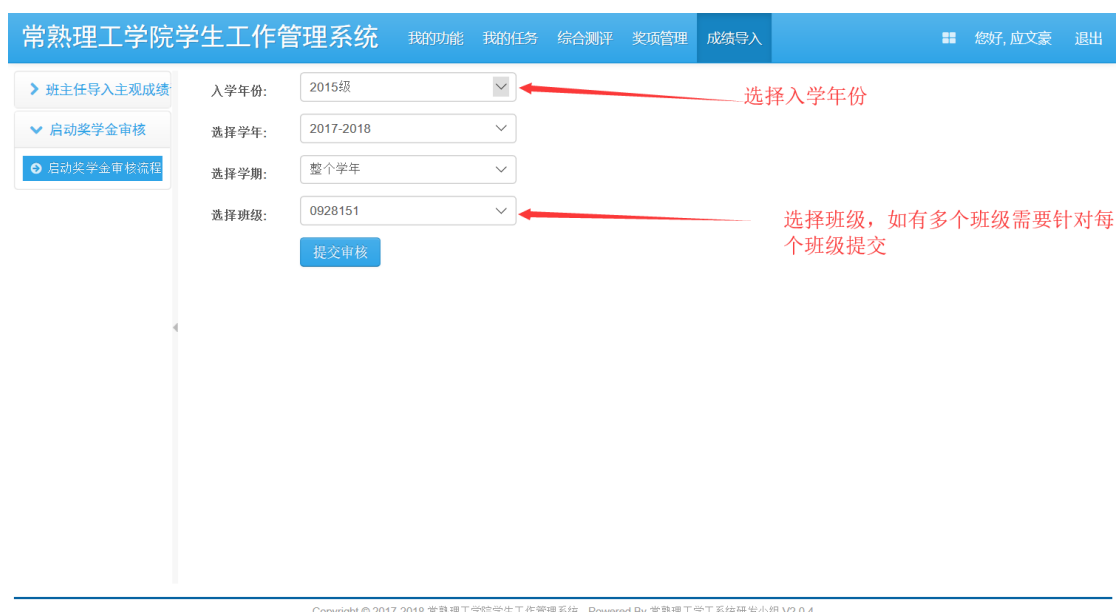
常熟理工学院学生工作管理系统 我的功能 我的任务 综合测评 奖项管理 成绩导入 您好, 应文豪 退出

班主任导入主观成绩

启动奖学金审核

启动奖学金审核流程

入学年份: 2015级

选择入学年份

选择学年: 2017-2018

选择学期: 整个学年

选择班级: 0928151

选择班级，如有多个班级需要针对每个班级提交

提交审核

Copyright © 2017-2018 常熟理工学院学生工作管理系统 Powered By 常熟理工学工系统研发小组 V2.0.4